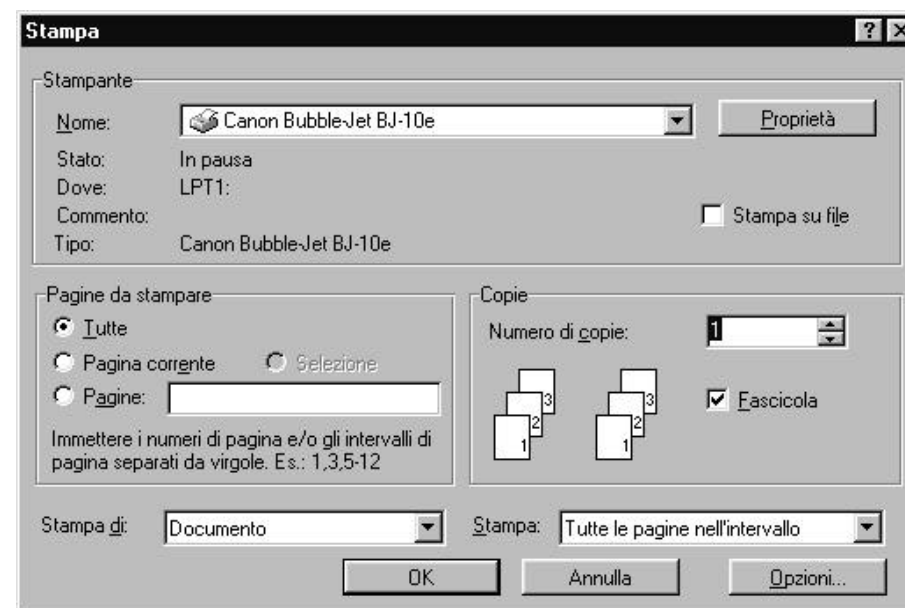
Stampa

?

Stampante

Nome: Canon Bubble-Jet BJ-10e

Proprietà

Stato: In pausa

Dove: LPT1:

Commento:

Stampa su file

Tipo: Canon Bubble-Jet BJ-10e

Pagine da stampare

Tutte

Pagina corrente

Selezione

Pagine:

Immettere i numeri di pagina e/o gli intervalli di pagina separati da virgole. Es.: 1,3,5-12

Copie

Numero di copie: 1

3 2 1

3 2 1

Fascicola

Stampa di: Documento

Stampa: Tutte le pagine nell'intervallo

OK

Annulla

Opzioni...